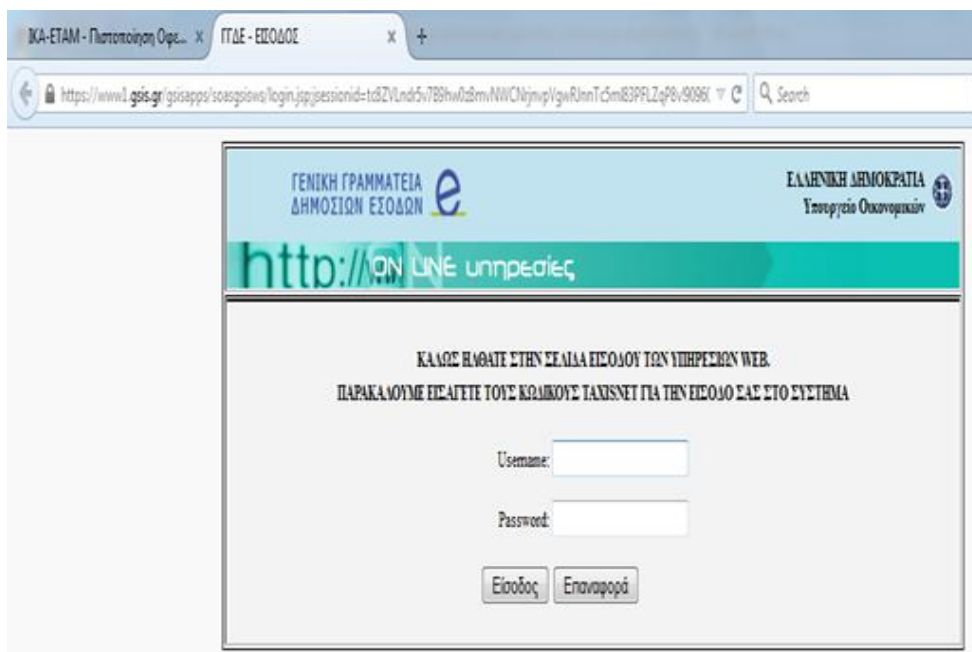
ΙΚΑ-ΕΤΑΜ - Πιστοποίηση Οφε... ×
ΓΓΔΕ - ΕΙΣΟΔΟΣ ×
+

https://www1.gsis.gr/gsisapps/soasgsisws/login.jsp;jsessionid=tcliZVLndr5v7B9hwl2BmvNWCNrjnvpVgwRJnnTc5ml83PFLZqP8v9096(
Search

ΓΕΝΙΚΗ ΓΡΑΜΜΑΤΕΙΑ ΔΗΜΟΣΙΩΝ ΕΣΟΔΩΝ e

ΕΛΛΗΝΙΚΗ ΔΗΜΟΚΡΑΤΙΑ
Υπουργείο Οικονομικών

http:// ON LINE υπηρεσίες

ΚΑΛΩΣ ΗΛΘΑΤΕ ΣΤΗΝ ΣΕΛΙΔΑ ΕΙΣΟΔΟΥ ΤΩΝ ΥΠΗΡΕΣΙΩΝ WEB.

ΠΑΡΑΚΑΛΟΥΜΕ ΕΙΣΑΓΕΤΕ ΤΟΥΣ ΚΩΔΙΚΟΥΣ TAXISNET ΓΙΑ ΤΗΝ ΕΙΣΟΔΟ ΣΑΣ ΣΤΟ ΣΥΣΤΗΜΑ

Username:

Password:

Είσοδος Επαναφορά